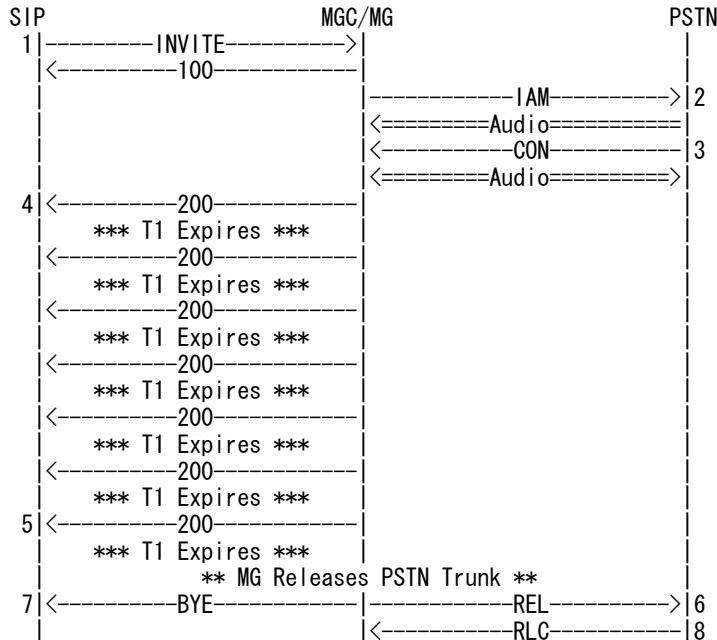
SIP MGC/MG PSTN

1 |---------INVITE---------->|
|<----------100------------|
|-----------IAM--------->| 2
|<========Audio==========|
|<-----------CON---------| 3
|<========Audio=========>|
4 |<---------200------------|
*** T1 Expires ***
|<---------200------------|
*** T1 Expires ***
|<---------200------------|
*** T1 Expires ***
|<---------200------------|
*** T1 Expires ***
|<---------200------------|
*** T1 Expires ***
|<---------200------------|
*** T1 Expires ***
5 |<---------200------------|
*** T1 Expires ***
** MG Releases PSTN Trunk **
7 |<---------BYE------------|-----------REL--------->| 6
|<-----------RLC---------| 8